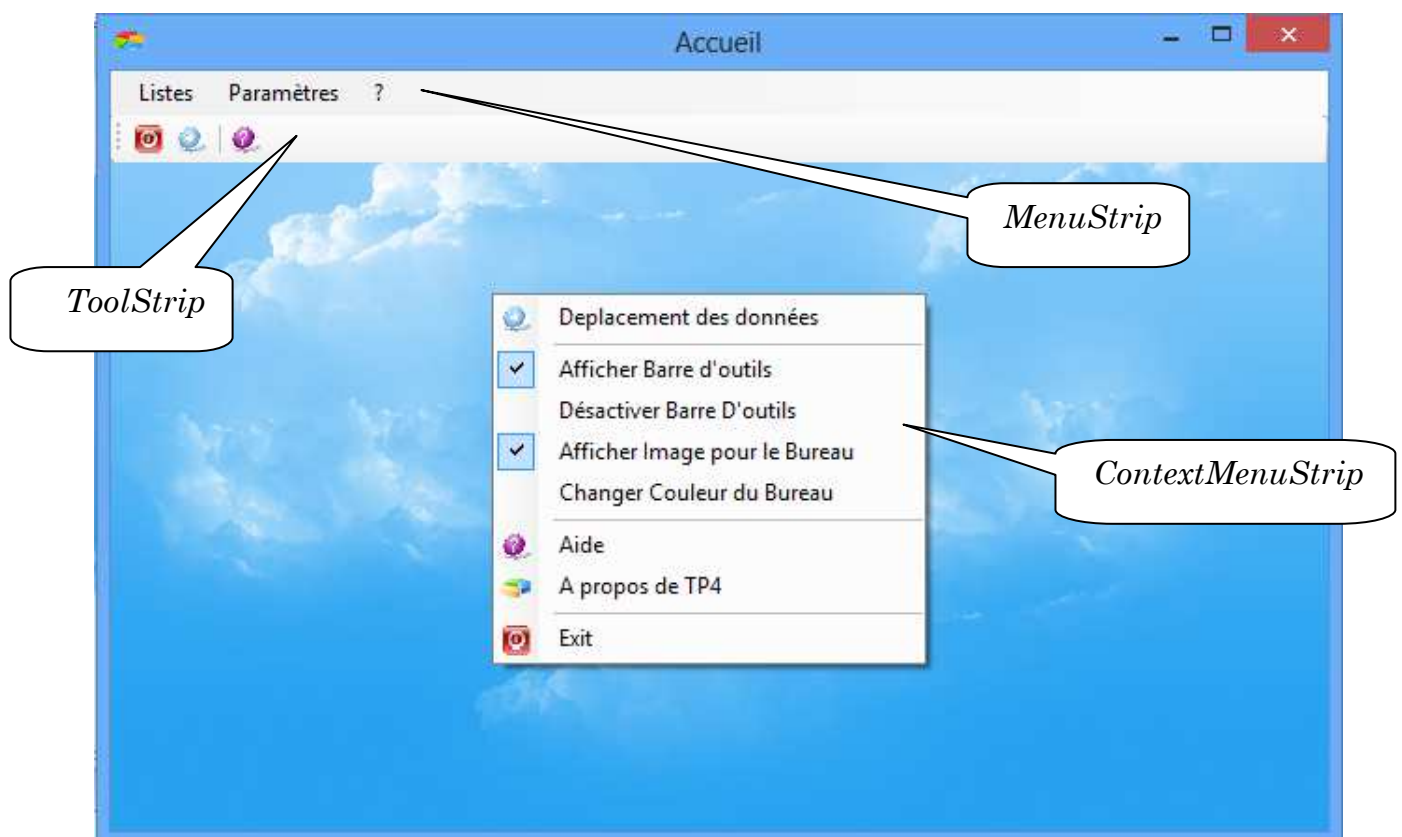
Accueil

Listes Paramètres ?

MenuStrip

ToolStrip

Deplacement des données

Afficher Barre d'outils

Désactiver Barre D'outils

Afficher Image pour le Bureau

Changer Couleur du Bureau

Aide

A propos de TP4

Exit

ContextMenuStrip